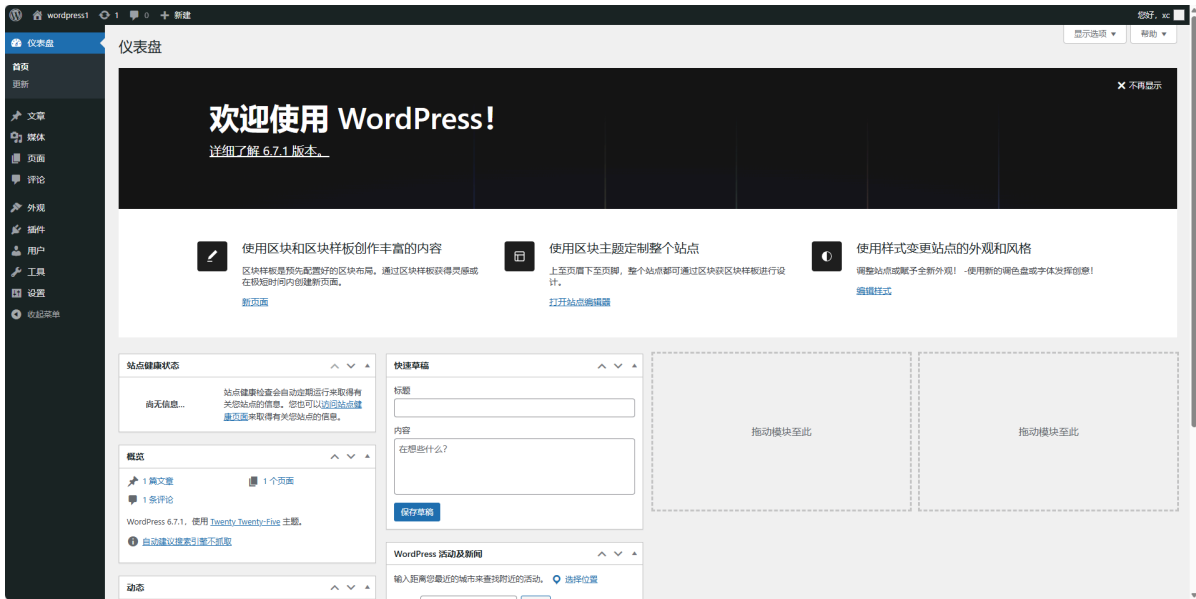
wordpress1 1 0 新建
您好，xc

仪表盘
首页
更新
文章
媒体
页面
评论
外观
插件
用户
工具
设置
收起菜单

仪表盘
显示选项 ▾
帮助 ▾

不再显示

欢迎使用 WordPress！
详细了解 6.7.1 版本。

使用区块和区块样板创作丰富的内容
区块样板是预先配置好的区块布局。通过区块样板获得灵感或在极短时间内创建新页面。
新页面

使用区块主题定制整个站点
上至页眉下至页脚，整个站点都可通过区块获区块样板进行设计。
打开站点编辑器

使用样式变更站点的外观和风格
调整站点或赋予全新外观！-使用新的调色盘或字体发挥创意！
编辑样式

站点健康状态
尚无信息...
站点健康检查会自动定期运行来取得有关您站点的信息。您也可以访问站点健康页面来取得有关您站点的信息。

快速草稿
标题
内容
在想些什么？
保存草稿

拖动模块至此

拖动模块至此

概览
1 篇文章
1 个页面
1 条评论
WordPress 6.7.1，使用 Twenty Twenty-Five 主题。
自动建议搜索引擎不抓取

WordPress 活动及新闻
输入距离您最近的城市来查找附近的活动。
选择位置

动态